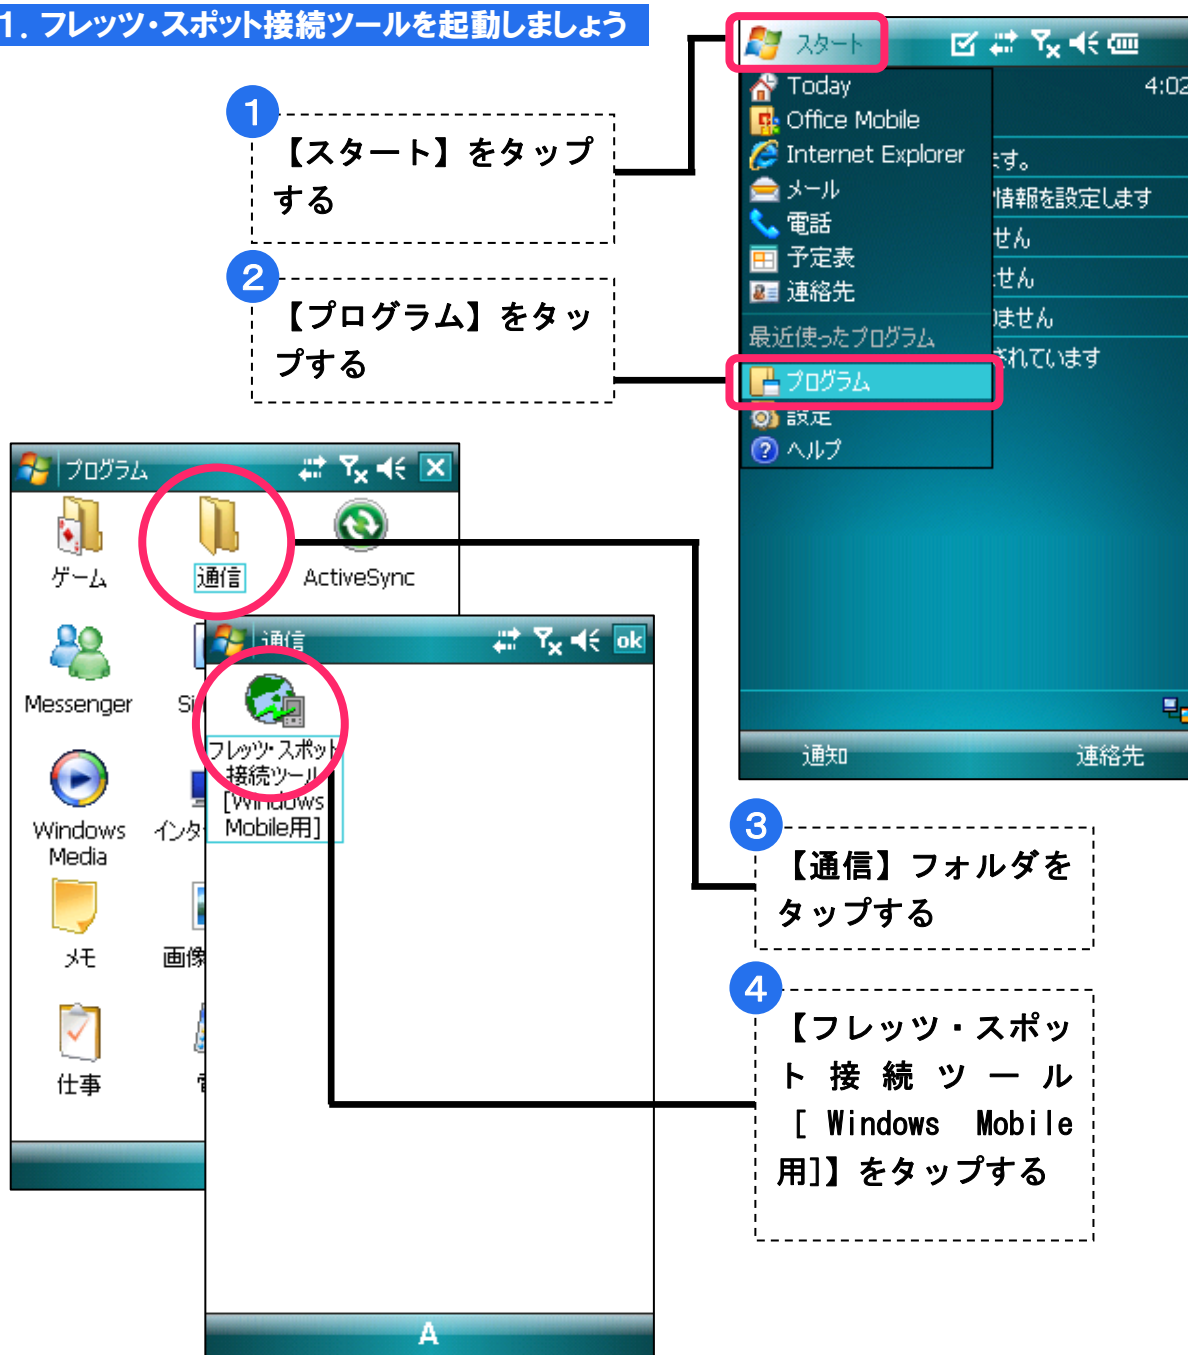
1. フレッツ・スポット接続ツールを起動しましょう

1
【スタート】をタップする

2
【プログラム】をタップする

スタート
4:02
Today
Office Mobile
Internet Explorer
メール
電話
予定表
連絡先
最近使ったプログラム
プログラム
設定
ヘルプ
す。
情報を設定します
せん
せん
ません
されています
通知
連絡先

プログラム
ゲーム
通信
ActiveSync
Messenger
Si
Windows Media
インタ
メモ
画像
仕事

通信
ok
フレッツ・スポット接続ツール[Windows Mobile用]
A

3
【通信】フォルダをタップする

4
【フレッツ・スポット接続ツール[Windows Mobile用]】をタップする